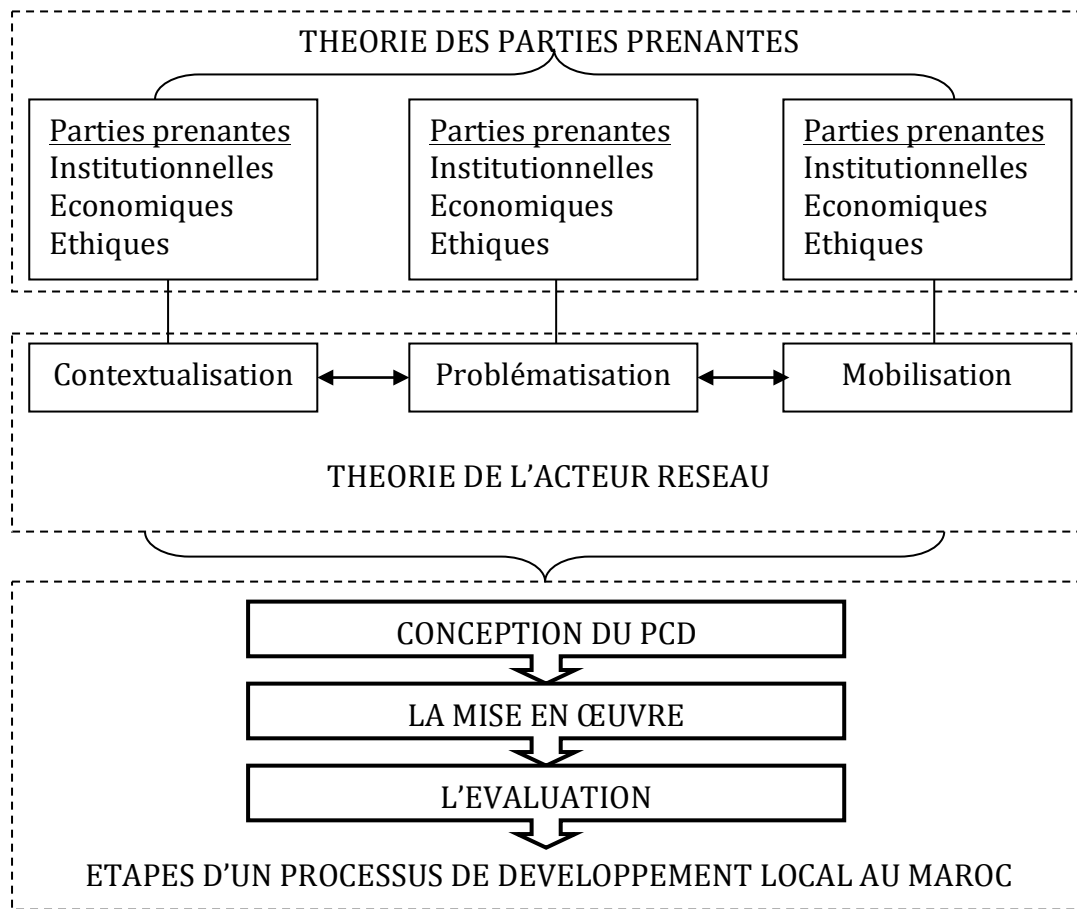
THEORIE DES PARTIES PRENANTES

Parties prenantes
Institutionnelles
Economiques
Ethiques

Parties prenantes
Institutionnelles
Economiques
Ethiques

Parties prenantes
Institutionnelles
Economiques
Ethiques

Contextualisation

Problématisation

Mobilisation

THEORIE DE L'ACTEUR RESEAU

CONCEPTION DU PCD

LA MISE EN ŒUVRE

L'EVALUATION

ETAPES D'UN PROCESSUS DE DEVELOPPEMENT LOCAL AU MAROC